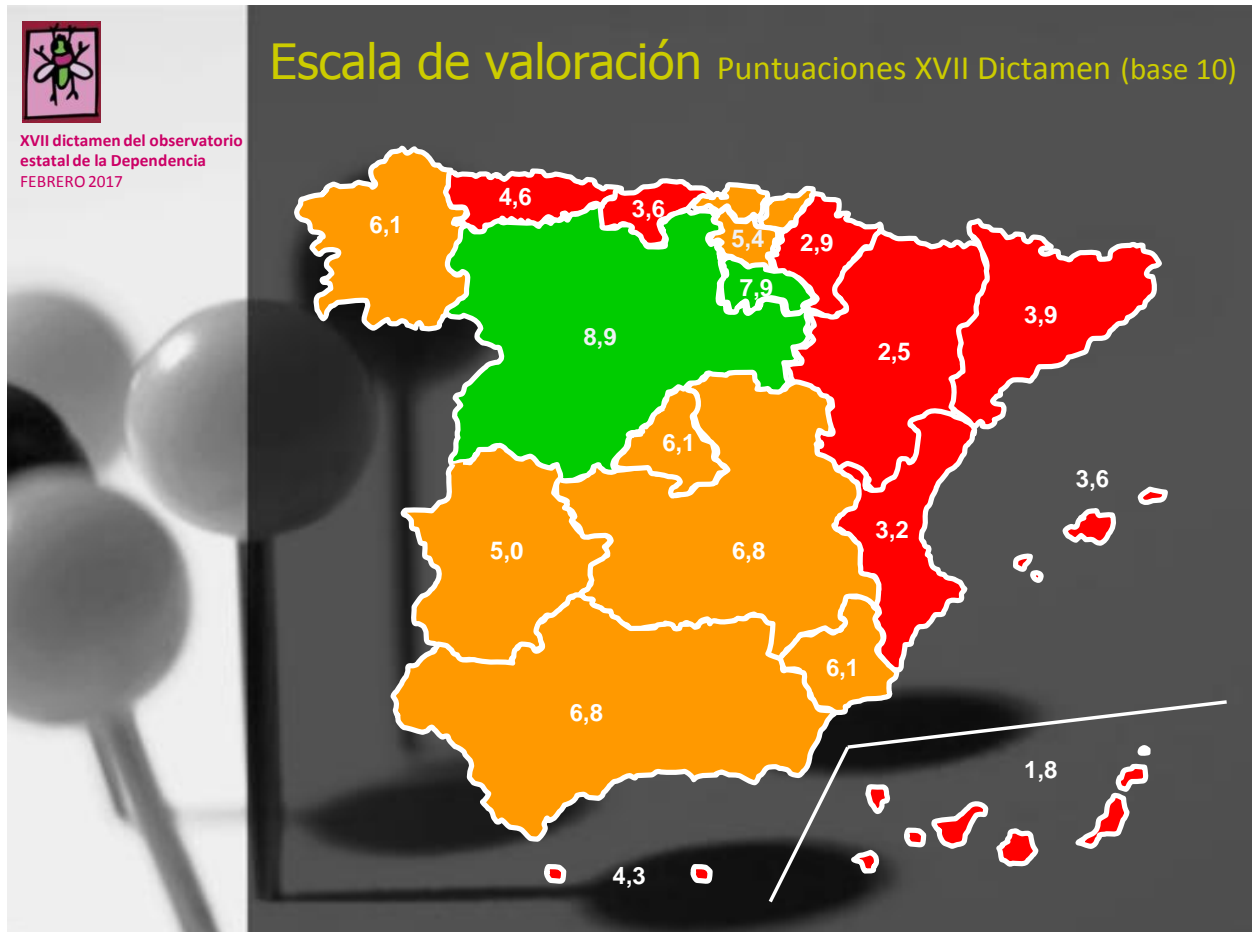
XVII dictamen del observatorio estatal de la Dependencia
FEBRERO 2017

Escala de valoración Puntuaciones XVII Dictamen (base 10)

6,1
4,6
3,6
5,4
2,9
7,9
8,9
2,5
3,9
6,1
3,6
5,0
6,8
3,2
6,1
6,8
1,8
4,3